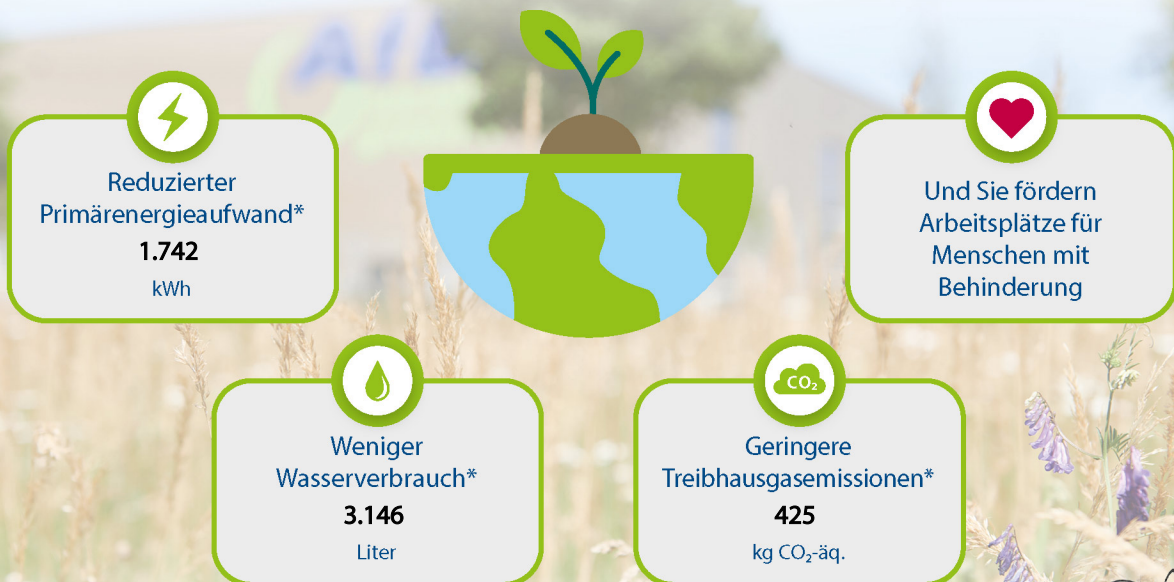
Reduzierter Primärenergieaufwand*
1.742
kWh

Und Sie fördern Arbeitsplätze für Menschen mit Behinderung

Weniger Wasserverbrauch*
3.146
Liter

$CO_2$

Geringere Treibhausgasemissionen*
425
kg $CO_2$-äq.